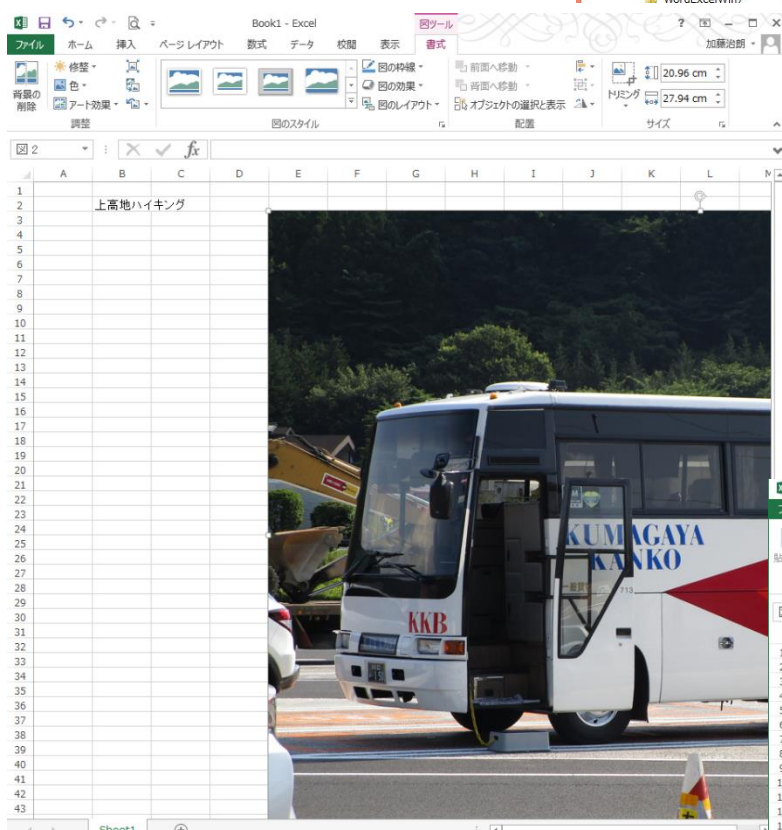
Book1 - Excel
図ツール
? — □ X
ファイル ホーム 挿入 ページレイアウト 数式 データ 校閲 表示 書式
加藤治朗
背景の削除
修整
色
アート効果
調整
図のスタイル
図の枠線
図の効果
図のレイアウト
前面へ移動
背面へ移動
オブジェクトの選択と表示
配置
トリミング
20.96 cm
27.94 cm
サイズ
図 2
fx

| | A | B | C | D | E | F | G | H | I | J | K | L | M |
|---|---|---|---|---|---|---|---|---|---|---|---|---|---|
| 1 | | | | | | | | | | | | | |
| 2 | | 上高地ハイキング | | | | | | | | | | | |

3 4 5 6 7 8 9 10 11 12 13 14 15 16 17 18 19 20 21 22 23 24 25 26 27 28 29 30 31 32 33 34 35 36 37 38 39 40 41 42 43

KUMAGAYA
KANKO
KKB

Sheet1